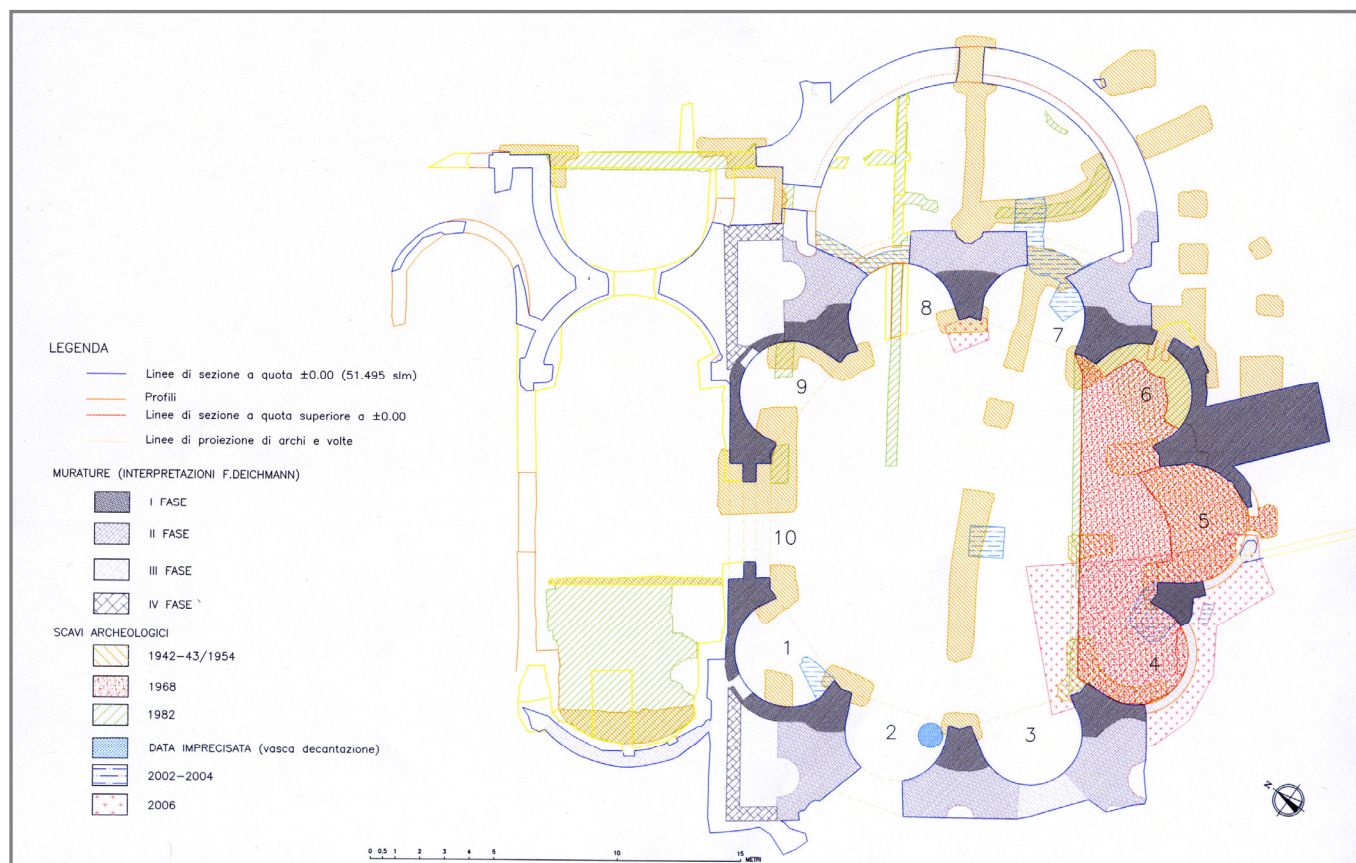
LEGENDA

Linee di sezione a quota ±0.00 (51.495 slm)

Profili

Linee di sezione a quota superiore a ±0.00

Linee di proiezione di archi e volte

MURATURE (INTERPRETAZIONI F.DEICHMANN)

I FASE

II FASE

III FASE

IV FASE

SCAVI ARCHEOLOGICI

1942-43/1954

1968

1982

DATA IMPRECISATA (vasca decantazione)

2002-2004

2006

8

7

9

6

5

10

1

4

2

3

0 0.5 1 2 3 4 5 10 15 METRI